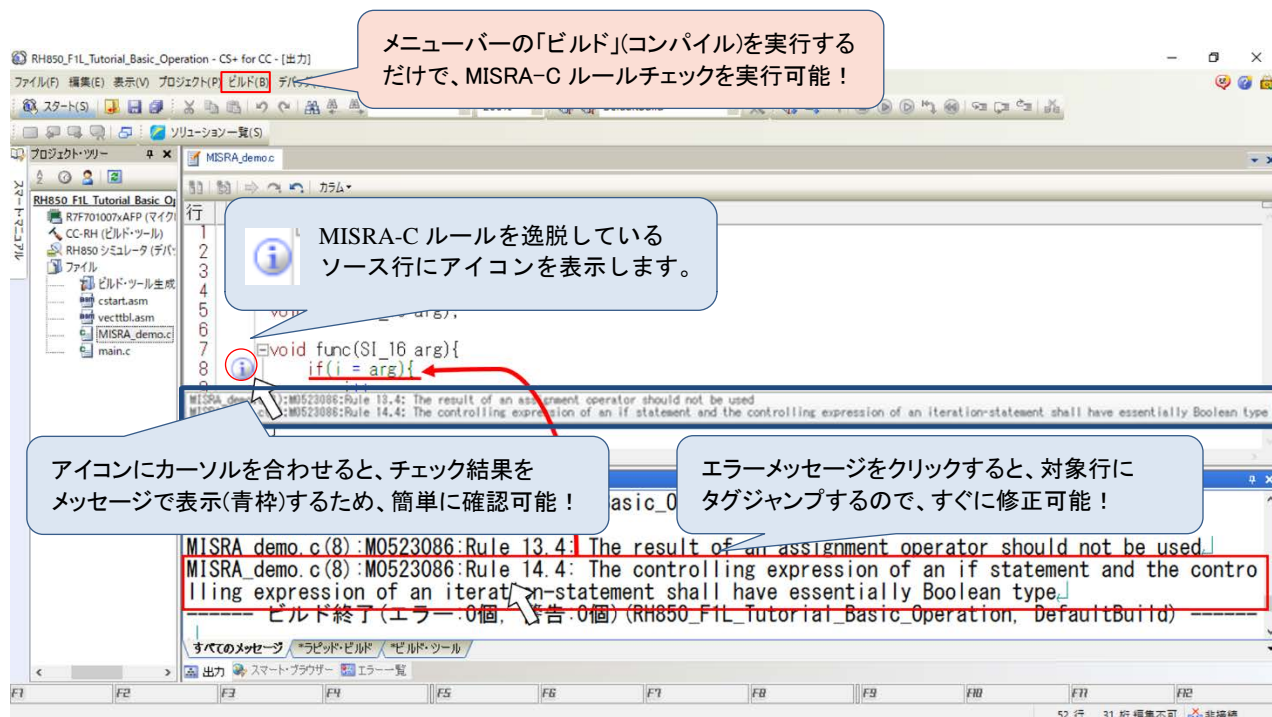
RH850_F1L_Tutorial_Basic_Operation - CS+ for CC - [出力]

ファイル(F) 編集(E) 表示(V) プロジェクト(P) ビルド(B) デバ

メニューバーの「ビルド」(コンパイル)を実行するだけで、MISRA-C ルールチェックを実行可能！

スタート(S)

ソリューション一覧(S)

プロジェクト・ツリー

MISRA_demo.c

カラム

RH850_F1L_Tutorial_Basic_O
R7F701007xAFP (マイク
CC-RH (ビルド・ツール)
RH850 シミュレータ (デバ
ファイル
ビルド・ツール生成
cstart.asm
vecttbl.asm
MISRA_demo.c
main.c

スマート・マニュアル

行

MISRA-C ルールを逸脱しているソース行にアイコンを表示します。

1
2
3
4
5 void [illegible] arg);
6
7 void func(SI_16 arg){
8 if(i = arg){

MISRA_demo.c(8):M0523086:Rule 13.4: The result of an assignment operator should not be used
MISRA_demo.c(8):M0523086:Rule 14.4: The controlling expression of an if statement and the controlling expression of an iteration-statement shall have essentially Boolean type

アイコンにカーソルを合わせると、チェック結果をメッセージで表示(青枠)するため、簡単に確認可能！

エラーメッセージをクリックすると、対象行にタグジャンプするので、すぐに修正可能！

asic_O

MISRA_demo.c(8):M0523086:Rule 13.4: The result of an assignment operator should not be used.
MISRA_demo.c(8):M0523086:Rule 14.4: The controlling expression of an if statement and the controlling expression of an iteration-statement shall have essentially Boolean type.
------ ビルド終了(エラー:0個, 警告:0個)(RH850_F1L_Tutorial_Basic_Operation, DefaultBuild) ------

すべてのメッセージ / *ラピッド・ビルド / *ビルド・ツール

出力 スマート・ブラウザー エラー一覧

F1 F2 F3 F4 F5 F6 F7 F8 F9 F10 F11 F12

52 行 31 桁 編集不可 非接続